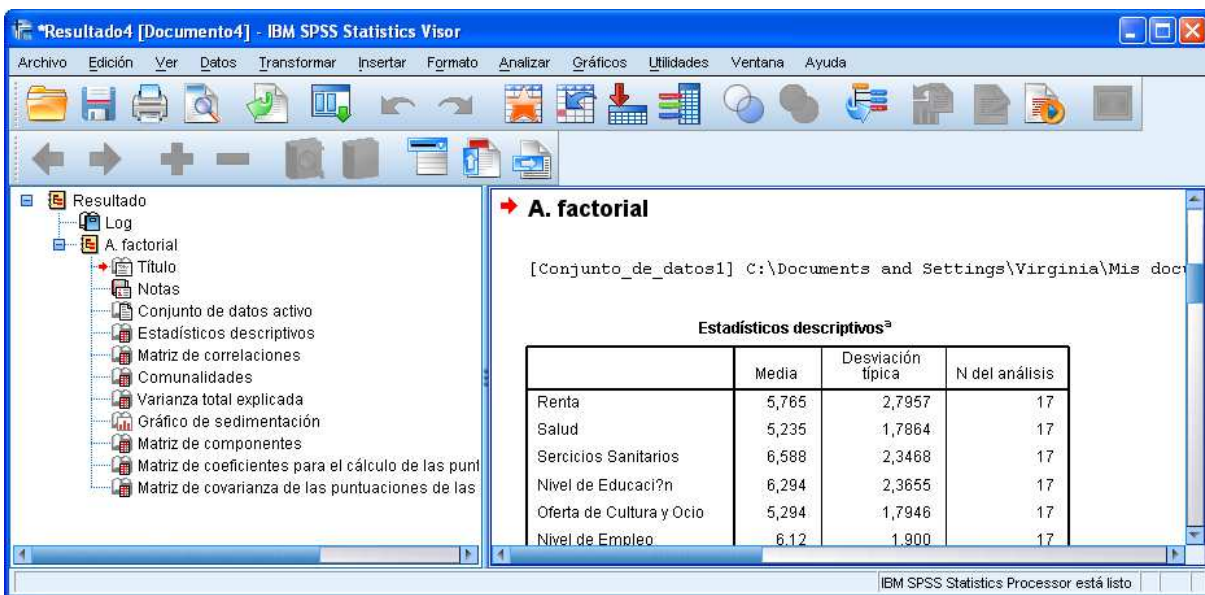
*Resultado4 [Documento4] - IBM SPSS Statistics Visor

Archivo Edición Ver Datos Transformar Insertar Formato Analizar Gráficos Utilidades Ventana Ayuda

Resultado
Log
A. factorial
Título
Notas
Conjunto de datos activo
Estadísticos descriptivos
Matriz de correlaciones
Comunalidades
Varianza total explicada
Gráfico de sedimentación
Matriz de componentes
Matriz de coeficientes para el cálculo de las punt
Matriz de covarianza de las puntuaciones de las

A. factorial

[Conjunto_de_datos1] C:\Documents and Settings\Virginia\Mis docu

Estadísticos descriptivos$^a$

| | Media | Desviación típica | N del análisis |
|---|---|---|---|
| Renta | 5,765 | 2,7957 | 17 |
| Salud | 5,235 | 1,7864 | 17 |
| Sercicios Sanitarios | 6,588 | 2,3468 | 17 |
| Nivel de Educaci?n | 6,294 | 2,3655 | 17 |
| Oferta de Cultura y Ocio | 5,294 | 1,7946 | 17 |
| Nivel de Empleo | 6,12 | 1,900 | 17 |

IBM SPSS Statistics Processor está listo